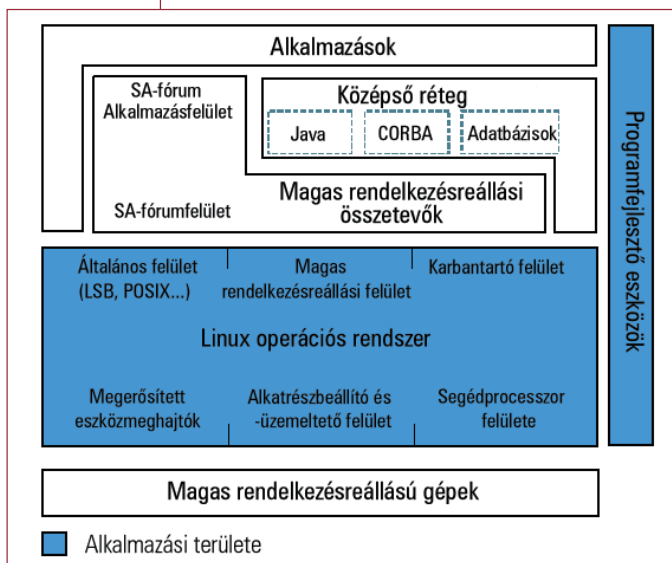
Alkalmazások

SA-fórum Alkalmazásfelület

Középső réteg

Java

CORBA

Adatbázisok

SA-fórumfelület

Magas rendelkezésreállási összetevők

Programfejlesztő eszközök

Általános felület (LSB, POSIX...)

Magas rendelkezésreállási felület

Karbantartó felület

Linux operációs rendszer

Megerősített eszközmeghajtók

Alkatrészbeállító és -üzemeltető felület

Segédprocesszor felülete

Magas rendelkezésreállású gépek

Alkalmazási területe